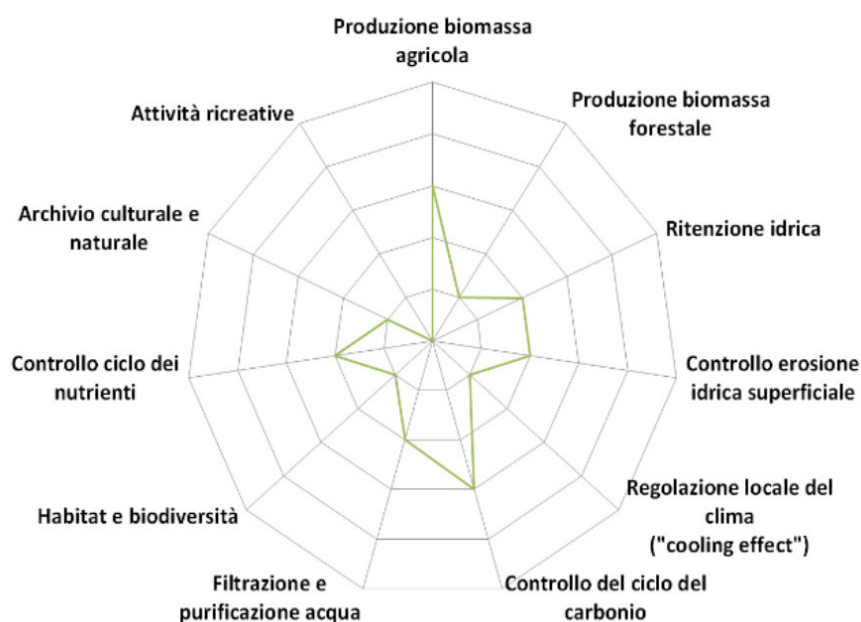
Produzione biomassa agricola

Produzione biomassa forestale

Ritenzione idrica

Controllo erosione idrica superficiale

Regolazione locale del clima ("cooling effect")

Controllo del ciclo del carbonio

Filtrazione e purificazione acqua

Habitat e biodiversità

Controllo ciclo dei nutrienti

Archivio culturale e naturale

Attività ricreative